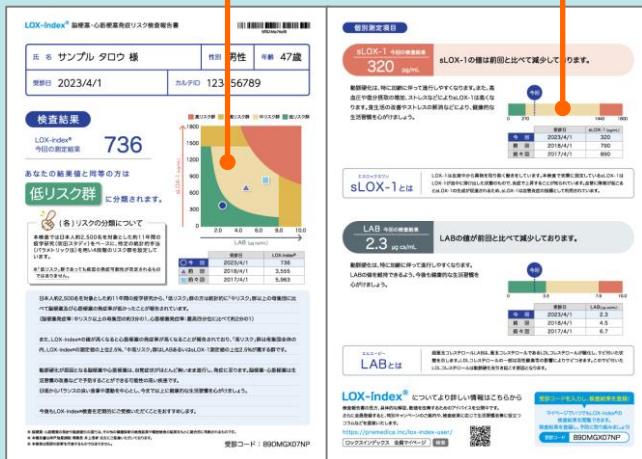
LOX-index® 脳梗塞・心筋梗塞発症リスク検査報告書

氏名 サンプル タロウ 様
性別 男性
年齢 47歳
受診日 2023/4/1
カルテID 123456789

検査結果

LOX-index®
今回の測定結果
736

あなたの結果値と同等の方は
低リスク群
に分類されます。

(各)リスクの分類について

本検査では日本人約2,500名を対象とした約11年間の疫学研究(吹田スタディ)をベースに、特定の疾患発症リスク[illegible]4つのリスク群を設定しています。

高リスク群 / 中リスク群 / 低リスク群

1800
1600
1400
1200
1000
800
600
400
200
0
2.0 4.0 6.0 8.0 10.0
LAB ($\mu g/ml$)
sLOX-1 (pg/ml)

| | 受診日 | LOX-index® |
|---|---|---|
| ● 今回 | 2023/4/1 | 736 |
| ▲ 前回 | 2018/4/1 | 3,555 |
| ■ 前々回 | 2017/4/1 | 5,963 |

日本人約2,500名を対象とした約11年間の疫学研究から、「低リスク」群の方は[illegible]と比べて脳梗塞および心筋梗塞の発症率が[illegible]

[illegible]

また、LOX-index®の値が高くなると脳梗塞の発症率が高くなることが報告されており、「高リスク」群は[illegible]

動脈硬化が原因となる脳梗塞や心筋梗塞は、自覚症状がほとんど無いまま進行し、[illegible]

日頃からバランスの良い食事や運動を心がけ、今までよりも健康的な生活習慣を心がけましょう。

今後もLOX-index®検査を定期的にご受検いただくことをおすすめします。

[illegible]

受診コード 890MGX07NP

個別測定項目

sLOX-1 今回の測定結果
320 pg/mL
sLOX-1の値は前回と比べて減少しております。

動脈硬化は、特に自覚に伴って進行しやすくなります。また、高血圧や喫煙など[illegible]

今回
0 210 1440 1800

| | 受診日 | sLOX-1 (pg/mL) |
|---|---|---|
| 今回 | 2023/4/1 | 320 |
| 前回 | 2018/4/1 | 790 |
| 前々回 | 2017/4/1 | 890 |

sLOX-1とは
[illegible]

LAB 今回の測定結果
2.3 $\mu g$ cu/mL
LABの値は前回と比べて減少しております。

動脈硬化は、特に自覚に伴って進行しやすくなります。LABの値を維持できるよう、今後も健康的な生活習慣を心がけましょう。

0 2.0 7.6 10.0

| | 受診日 | LAB ($\mu g/ml$) |
|---|---|---|
| 今回 | 2023/4/1 | 2.3 |
| 前回 | 2018/4/1 | 4.5 |
| 前々回 | 2017/4/1 | 6.7 |

LABとは
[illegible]

LOX-index®についてより詳しい情報はこちらから
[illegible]
https://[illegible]
ロックスインデックス 企業サイトページ 検索

受診コードを入力し、検査結果を登録！
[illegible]
受診コード 890MGX07NP